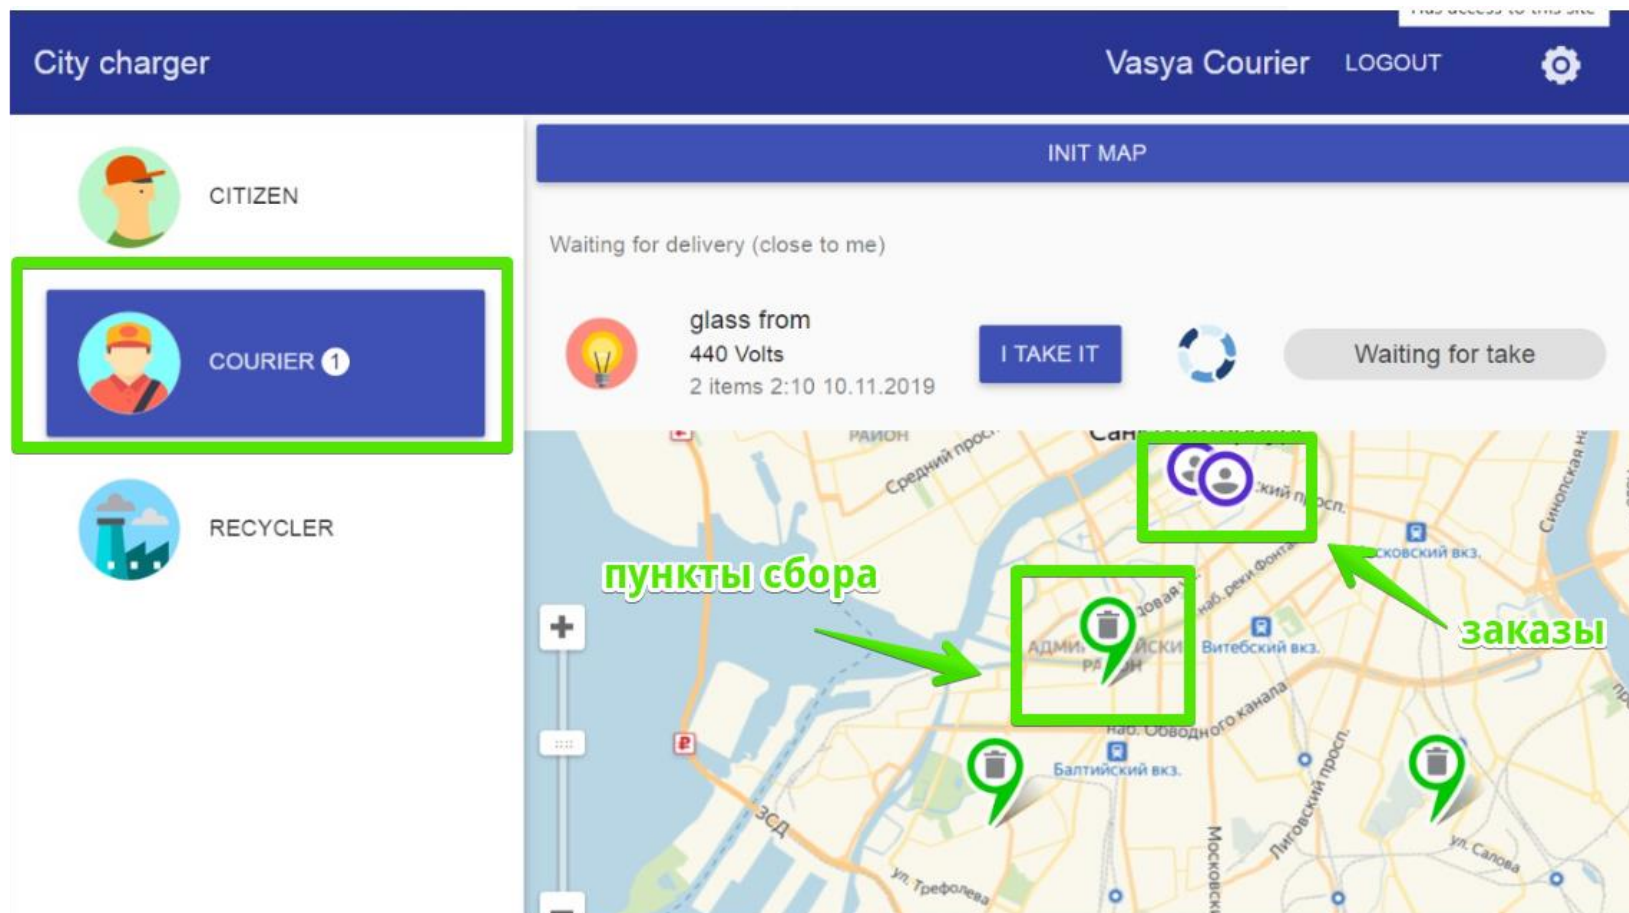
City charger Vasya Courier LOGOUT

CITIZEN

COURIER 1

RECYCLER

INIT MAP

Waiting for delivery (close to me)

glass from
440 Volts
2 items 2:10 10.11.2019

I TAKE IT

Waiting for take

РАЙОН

Средний просп.

Сан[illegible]

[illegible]кий просп.

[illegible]сковский вкз.

Синопская на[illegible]

пункты сбора

заказы

+

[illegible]овая

наб. реки Фонта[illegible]

АДМИ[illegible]ЙСКИ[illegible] РА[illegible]ОН

Витебский вкз.

наб. Обводного канала

Балтийский вкз.

Лиговский просп.

ЗСД

ул. Трефолева

Московск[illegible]

ул. Салова